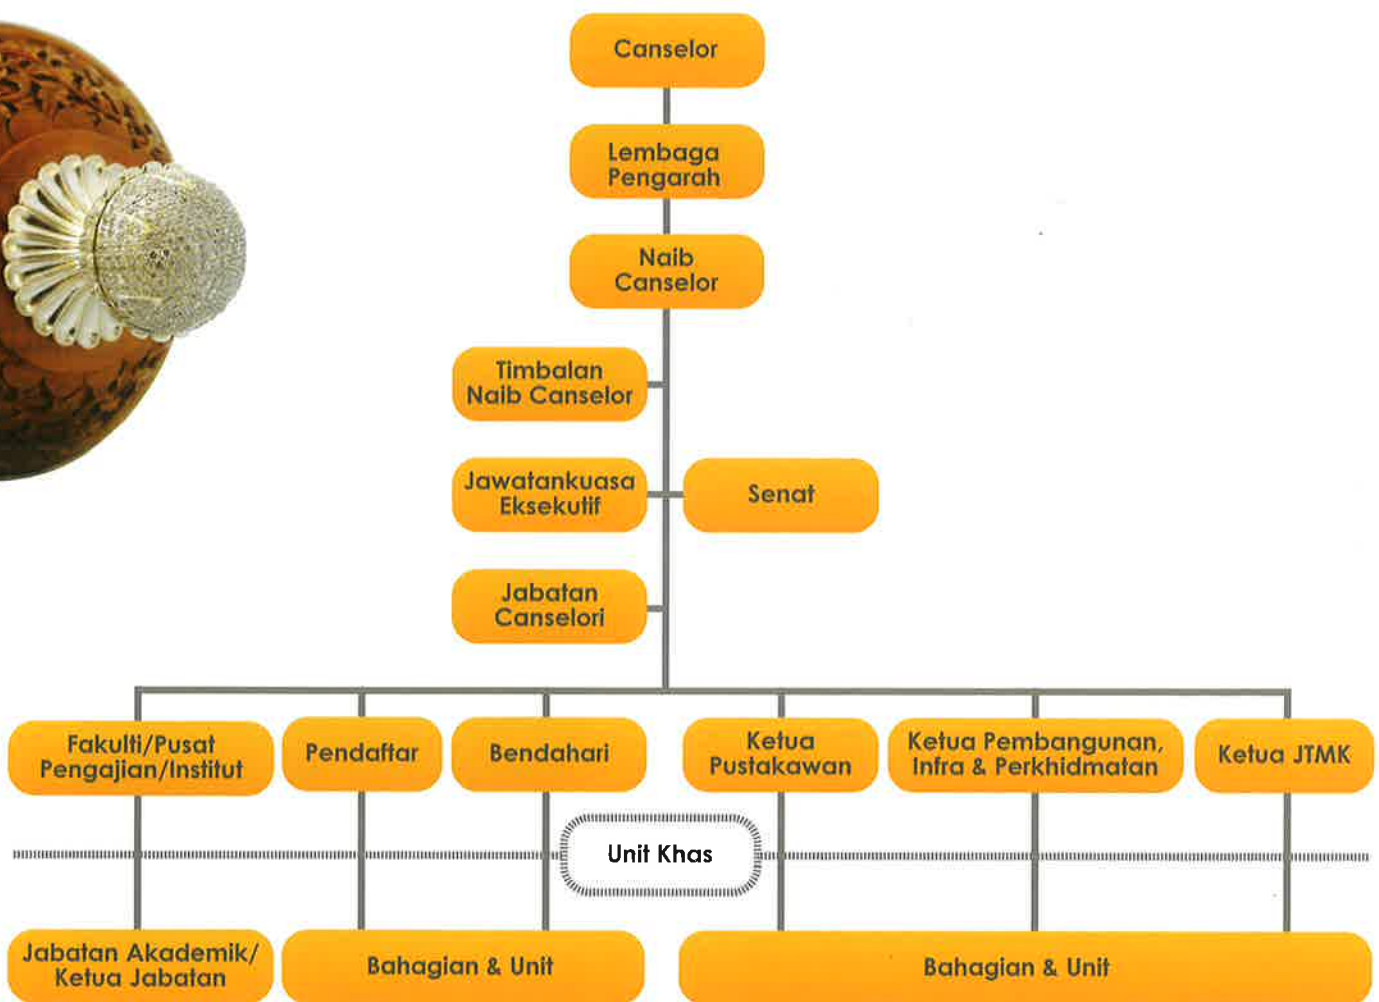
Canselor

Lembaga Pengarah

Naib Canselor

Timbalan Naib Canselor

Jawatankuasa Eksekutif

Senat

Jabatan Canselori

Fakulti/Pusat Pengajian/Institut

Pendaftar

Bendahari

Ketua Pustakawan

Ketua Pembangunan, Infra & Perkhidmatan

Ketua JTMK

Unit Khas

Jabatan Akademik/ Ketua Jabatan

Bahagian & Unit

Bahagian & Unit